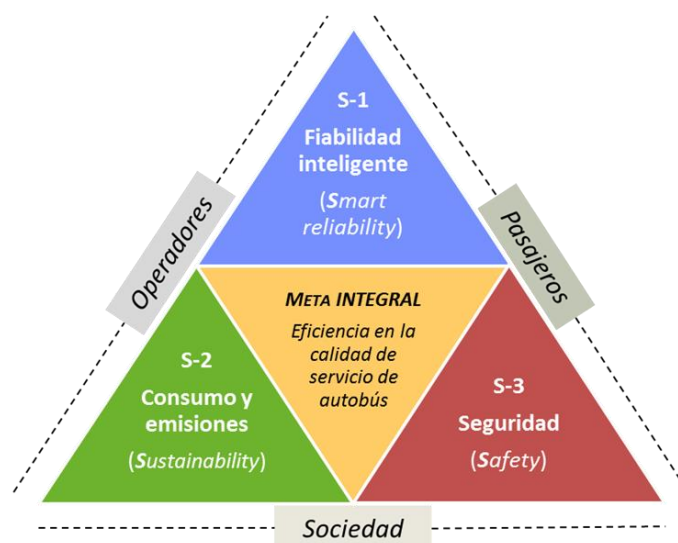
S-1
Fiabilidad inteligente
(Smart reliability)

Operadores

Pasajeros

META INTEGRAL
Eficiencia en la calidad de servicio de autobús

S-2
Consumo y emisiones
(Sustainability)

S-3
Seguridad
(Safety)

Sociedad